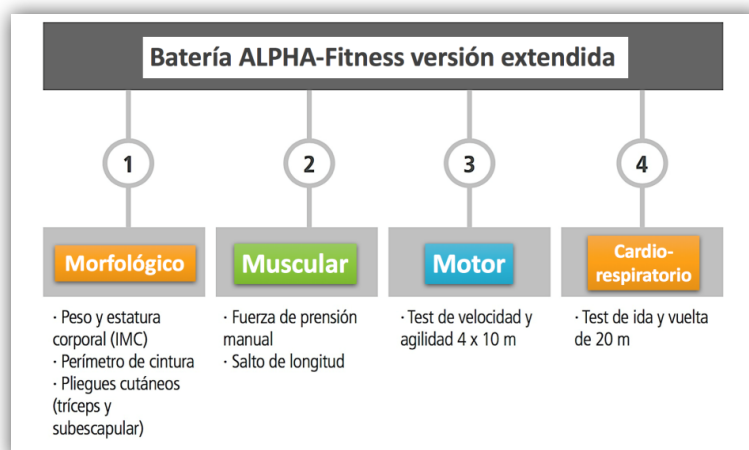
Batería ALPHA-Fitness versión extendida

1

Morfológico

· Peso y estatura corporal (IMC)
· Perímetro de cintura
· Pliegues cutáneos (tríceps y subescapular)

2

Muscular

· Fuerza de prensión manual
· Salto de longitud

3

Motor

· Test de velocidad y agilidad 4 x 10 m

4

Cardio-respiratorio

· Test de ida y vuelta de 20 m